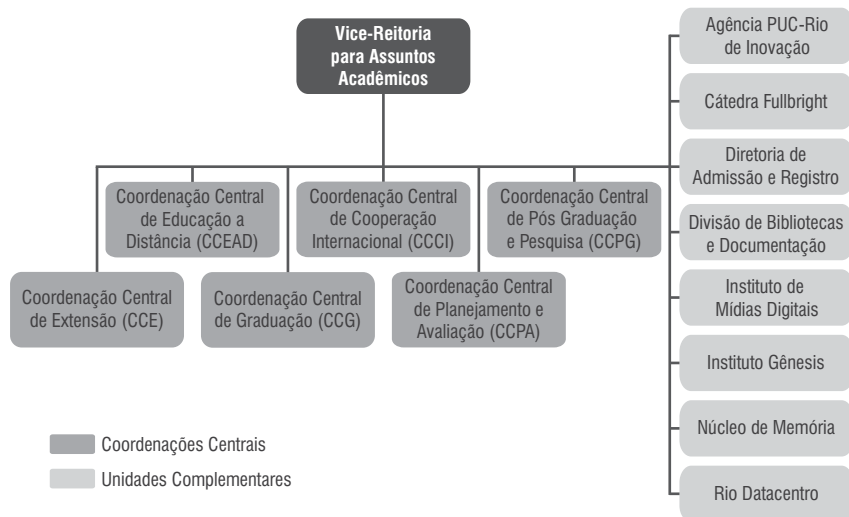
Vice-Reitoria para Assuntos Acadêmicos

Coordenação Central de Educação a Distância (CCEAD)

Coordenação Central de Cooperação Internacional (CCCI)

Coordenação Central de Pós Graduação e Pesquisa (CCPG)

Coordenação Central de Extensão (CCE)

Coordenação Central de Graduação (CCG)

Coordenação Central de Planejamento e Avaliação (CCPA)

Agência PUC-Rio de Inovação

Cátedra Fullbright

Diretoria de Admissão e Registro

Divisão de Bibliotecas e Documentação

Instituto de Mídias Digitais

Instituto Gênesis

Núcleo de Memória

Rio Datacentro

Coordenações Centrais

Unidades Complementares